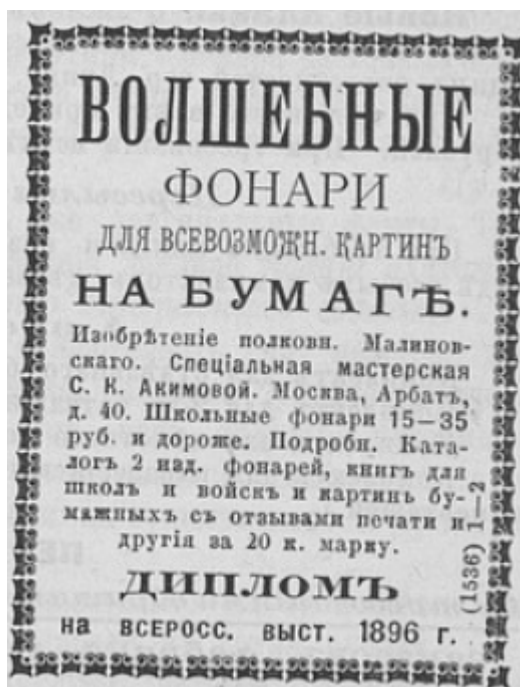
ВОЛШЕБНЫЕ
ФОНАРИ
ДЛЯ ВСЕВОЗМОЖН. КАРТИНЪ
НА БУМАГѢ.

Изобрѣтеніе полковн. Малиновскаго. Спеціальная мастерская С. К. Акимовой. Москва, Арбатъ, д. 40. Школьные фонари 15—35 руб. и дороже. Подробн. Каталогъ 2 изд. фонарей, книгъ для школъ и войскъ и картинъ бумажныхъ съ отзывами печати и другія за 20 к. марку.

ДИПЛОМЪ
на ВСЕРОСС. ВЫСТ. 1896 г.

(1536) 1—2